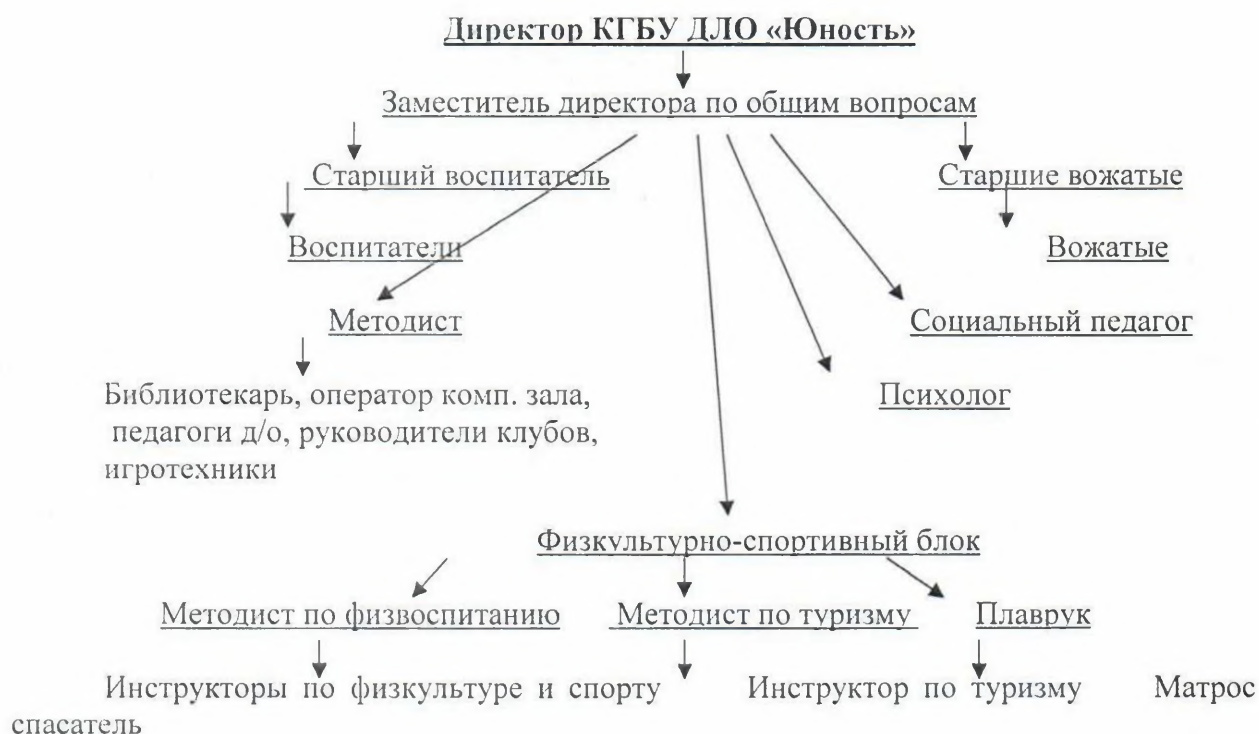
Директор КГБУ ДЛО «Юность»

Заместитель директора по общим вопросам

Старший воспитатель

Старшие вожатые

Воспитатели

Вожатые

Методист

Социальный педагог

Библиотекарь, оператор комп. зала, педагоги д/о, руководители клубов, игротехники

Психолог

Физкультурно-спортивный блок

Методист по физвоспитанию

Методист по туризму

Плаврук

Инструкторы по физкультуре и спорту

Инструктор по туризму

Матрос спасатель